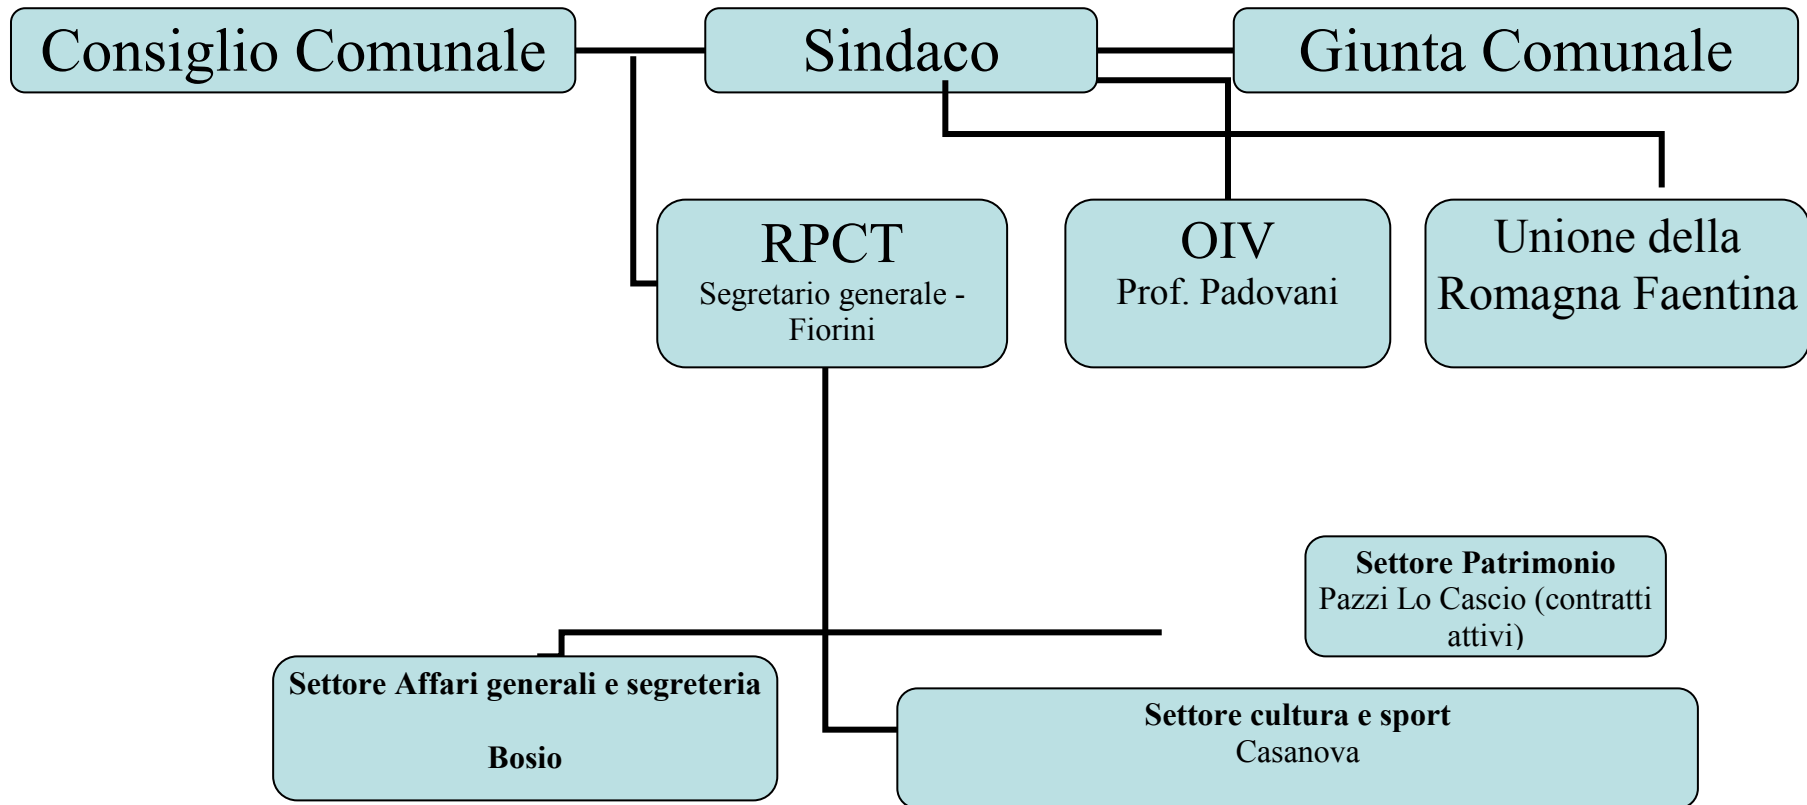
Consiglio Comunale

Sindaco

Giunta Comunale

RPCT
Segretario generale - Fiorini

OIV
Prof. Padovani

Unione della Romagna Faentina

Settore Patrimonio
Pazzi Lo Cascio (contratti attivi)

Settore Affari generali e segreteria

Bosio

Settore cultura e sport
Casanova